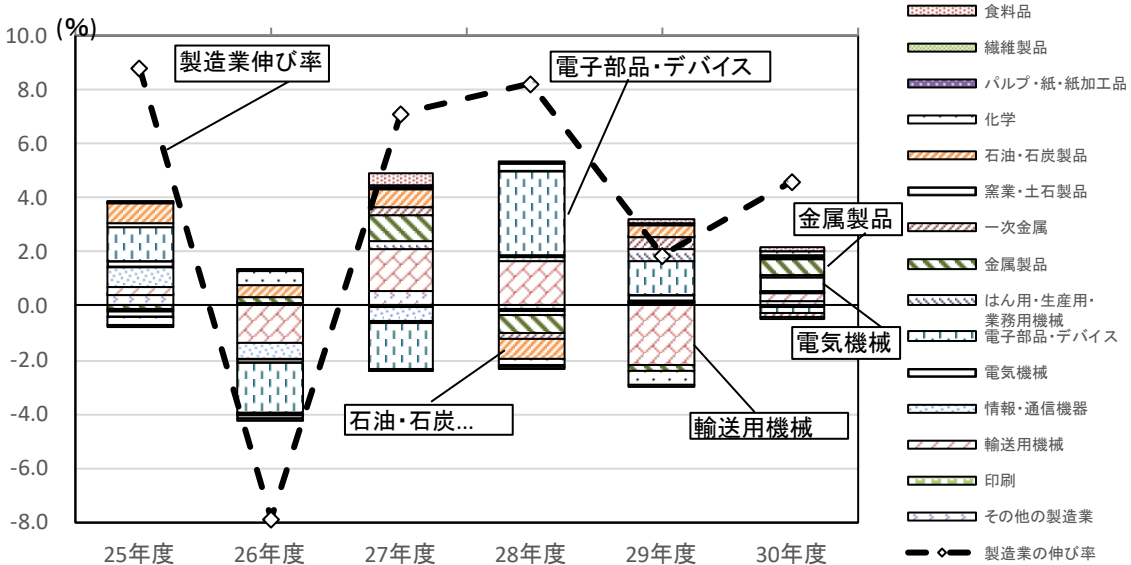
(%)
10.0
8.0
6.0
4.0
2.0
0.0
-2.0
-4.0
-6.0
-8.0

製造業伸び率
電子部品・デバイス
金属製品
電気機械
石油・石炭...
輸送用機械

25年度
26年度
27年度
28年度
29年度
30年度

食料品
繊維製品
パルプ・紙・紙加工品
化学
石油・石炭製品
窯業・土石製品
一次金属
金属製品
はん用・生産用・業務用機械
電子部品・デバイス
電気機械
情報・通信機器
輸送用機械
印刷
その他の製造業
製造業の伸び率